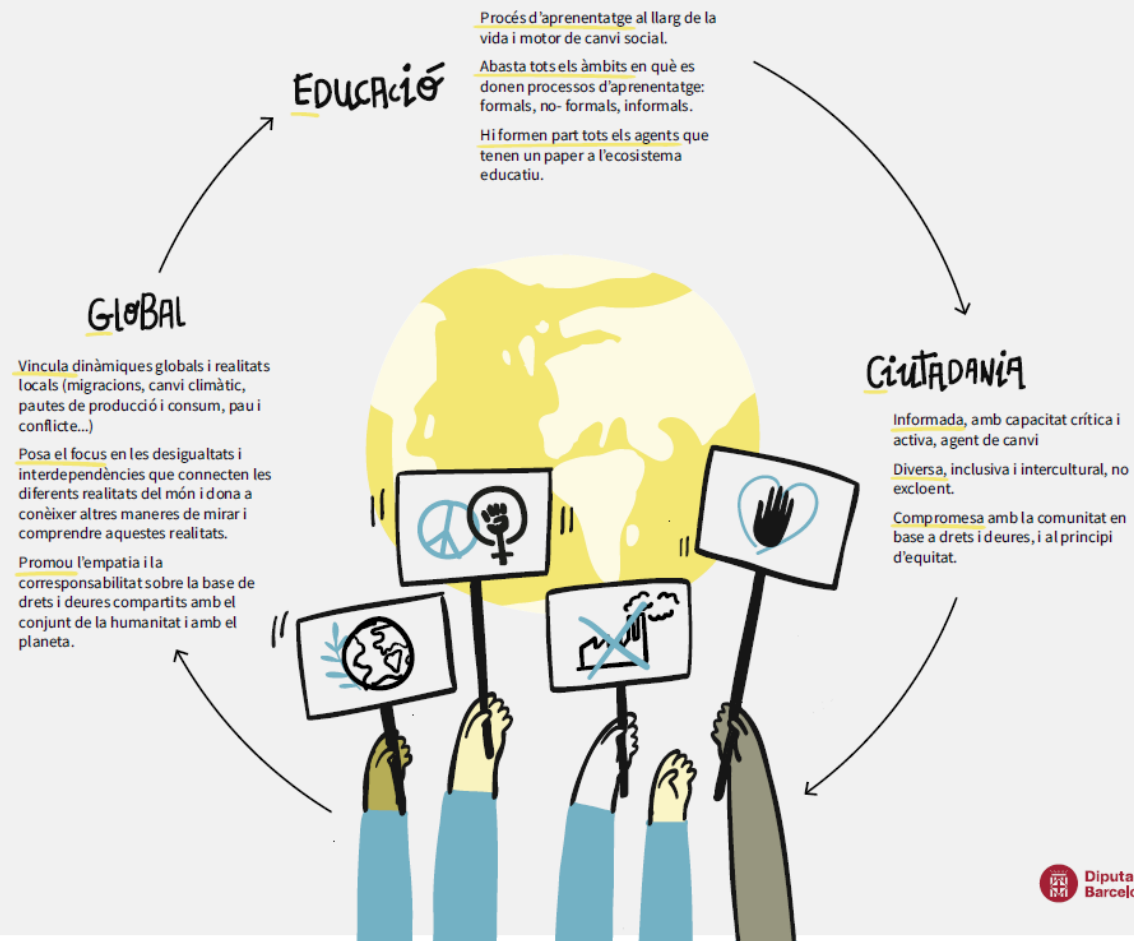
EDUCACIÓ

Procés d'aprenentatge al llarg de la vida i motor de canvi social.

Abasta tots els àmbits en què es donen processos d'aprenentatge: formals, no- formals, informals.

Hi formen part tots els agents que tenen un paper a l'ecosistema educatiu.

CIUTADANIA

Informada, amb capacitat crítica i activa, agent de canvi

Diversa, inclusiva i intercultural, no excloent.

Compromesa amb la comunitat en base a drets i deures, i al principi d'equitat.

GLOBAL

Vincula dinàmiques globals i realitats locals (migracions, canvi climàtic, pautes de producció i consum, pau i conflicte...)

Posa el focus en les desigualtats i interdependències que connecten les diferents realitats del món i dona a conèixer altres maneres de mirar i comprendre aquestes realitats.

Promou l'empatia i la corresponsabilitat sobre la base de drets i deures compartits amb el conjunt de la humanitat i amb el planeta.

Diputa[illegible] Barcel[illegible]